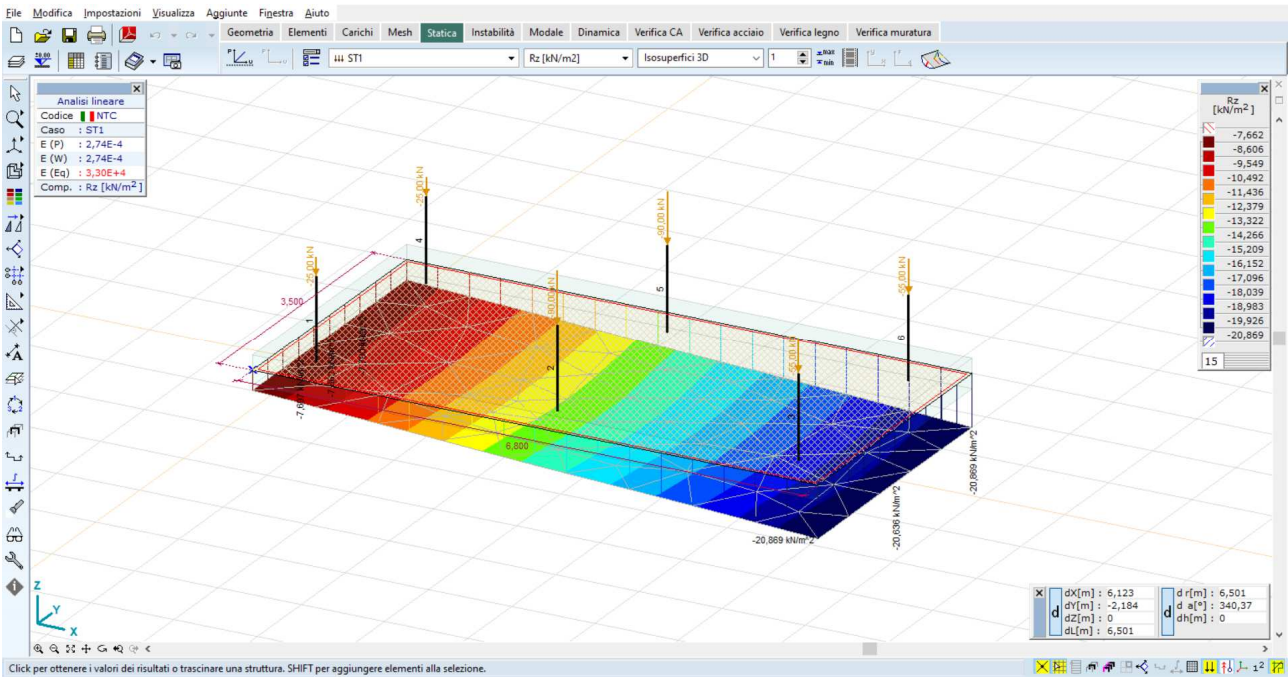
File Modifica Impostazioni Visualizza Aggiunte Finestra Aiuto

Geometria Elementi Carichi Mesh Statica Instabilità Modale Dinamica Verifica CA Verifica acciaio Verifica legno Verifica muratura

ST1 Rz [kN/m2] Isosuperfici 3D 1 max min

Analisi lineare
Codice NTC
Caso : ST1
E (P) : 2,74E-4
E (W) : 2,74E-4
E (Eq) : 3,30E+4
Comp. : Rz [kN/m$^2$]

Rz [kN/m$^2$]
-7,662
-8,606
-9,549
-10,492
-11,436
-12,379
-13,322
-14,266
-15,209
-16,152
-17,096
-18,039
-18,983
-19,926
-20,869
15

25,00 kN
25,00 kN
90,00 kN
90,00 kN
50,00 kN
55,00 kN
1
2
3
4
5
6
3,500
6,800
-7,6
-20,869 kN/m^2
-20,869 kN/m^2
-20,636 kN/m^2

Z
Y
X

dX[m] : 6,123
dY[m] : -2,184
dZ[m] : 0
dL[m] : 6,501
d
d r[m] : 6,501
d a[°] : 340,37
dh[m] : 0

Click per ottenere i valori dei risultati o trascinare una struttura. SHIFT per aggiungere elementi alla selezione.